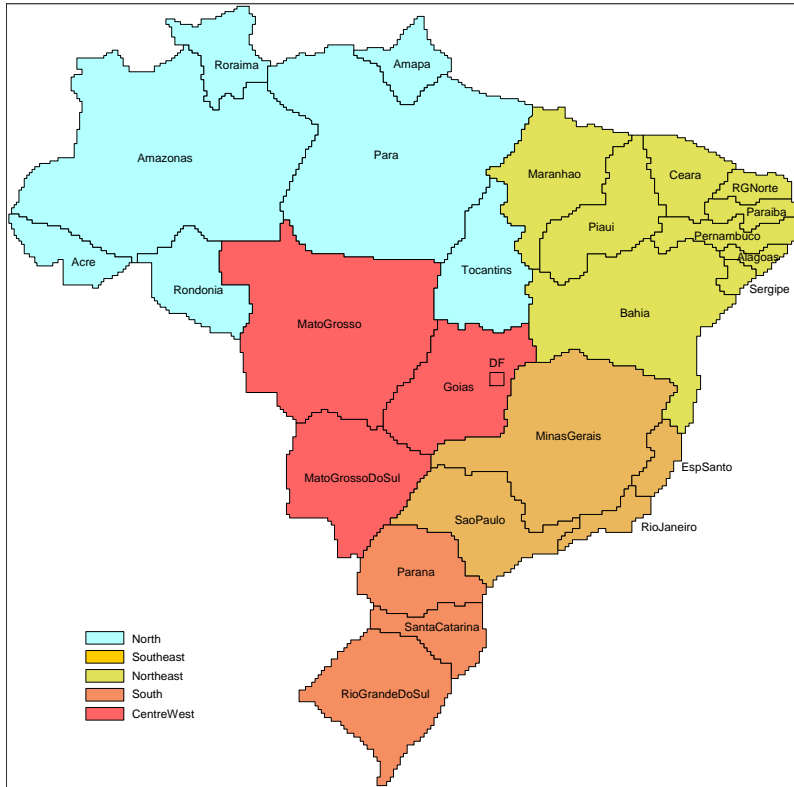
Roraima
Amapa
Amazonas
Para
Maranhao
Ceara
RGNorte
Paraiba
Piaui
Pernambuco
Alagoas
Sergipe
Acre
Rondonia
Tocantins
Bahia
MatoGrosso
DF
Goias
MinasGerais
EspSanto
MatoGrossoDoSul
SaoPaulo
RioJaneiro
Parana
SantaCatarina
RioGrandeDoSul

North
Southeast
Northeast
South
CentreWest